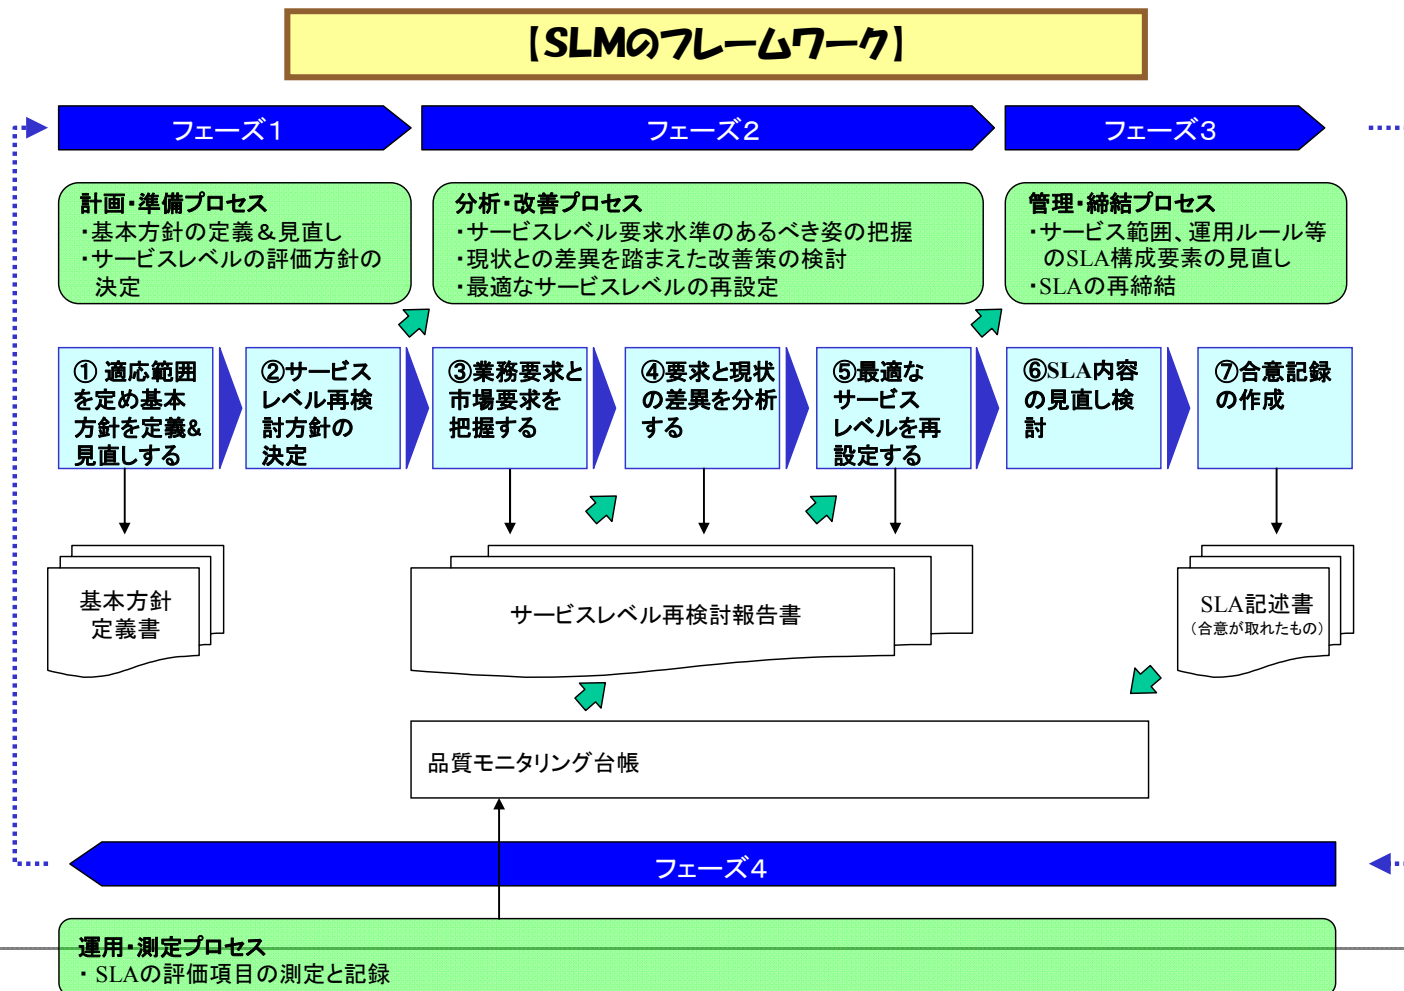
【SLMのフレームワーク】

フェーズ1

フェーズ2

フェーズ3

計画・準備プロセス
・基本方針の定義＆見直し
・サービスレベルの評価方針の決定

分析・改善プロセス
・サービスレベル要求水準のあるべき姿の把握
・現状との差異を踏まえた改善策の検討
・最適なサービスレベルの再設定

管理・締結プロセス
・サービス範囲、運用ルール等のSLA構成要素の見直し
・SLAの再締結

① 適応範囲を定め基本方針を定義&見直しする

②サービスレベル再検討方針の決定

③業務要求と市場要求を把握する

④要求と現状の差異を分析する

⑤最適なサービスレベルを再設定する

⑥SLA内容の見直し検討

⑦合意記録の作成

基本方針定義書

サービスレベル再検討報告書

SLA記述書
（合意が取れたもの）

品質モニタリング台帳

フェーズ4

運用・測定プロセス
・SLAの評価項目の測定と記録